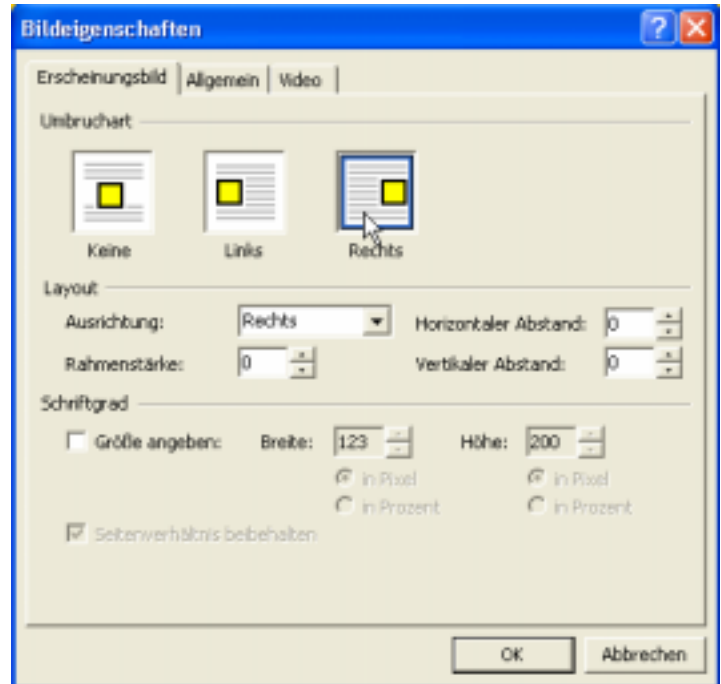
Bildeigenschaften

Erscheinungsbild | Allgemein | Video

Umbruchart

Keine

Links

Rechts

Layout

Ausrichtung: Rechts

Horizontaler Abstand: 0

Rahmenstärke: 0

Vertikaler Abstand: 0

Schriftgrad

Größe angeben: Breite: 123 Höhe: 200

in Pixel

in Prozent

in Pixel

in Prozent

Seitenverhältnis beibehalten

OK

Abbrechen